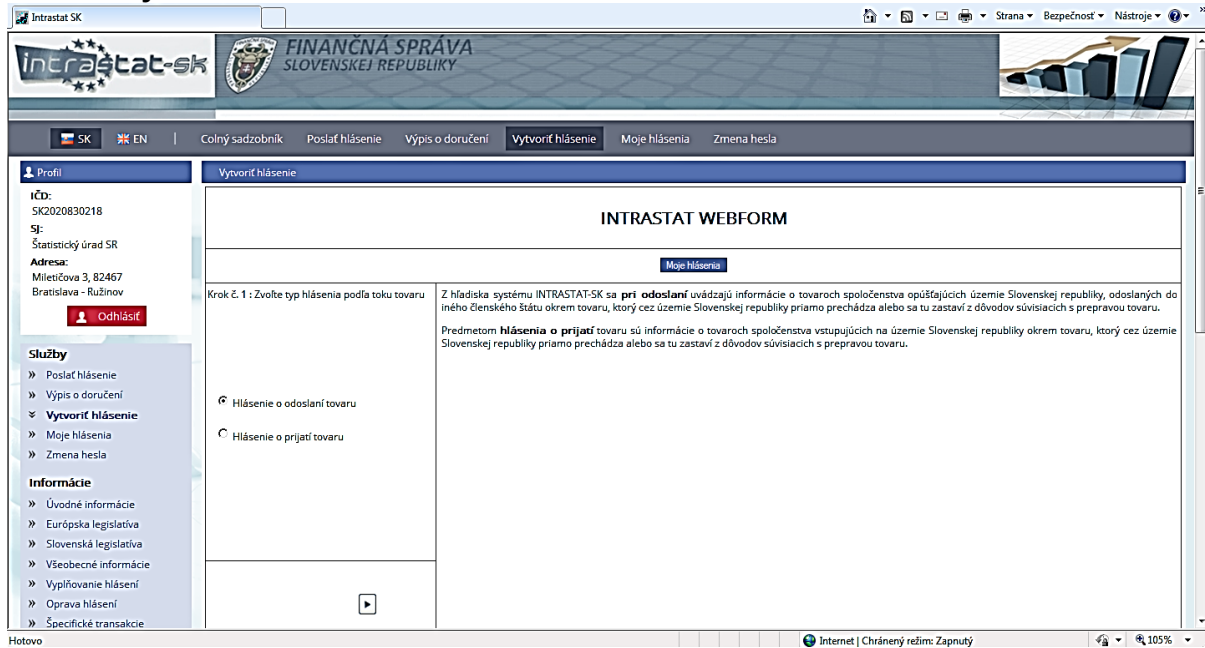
Intrastat SK

Strana ▾ Bezpečnosť ▾ Nástroje ▾

intrastat-sk

FINANČNÁ SPRÁVA
SLOVENSKEJ REPUBLIKY

SK EN | Colný sadzobník Poslať hlásenie Výpis o doručení Vytvoriť hlásenie Moje hlásenia Zmena hesla

Profil

IČD:
SK2020830218
SJ:
Štatistický úrad SR
Adresa:
Miletičova 3, 82467
Bratislava - Ružinov

Odhlásiť

Služby
» Poslať hlásenie
» Výpis o doručení
» Vytvoriť hlásenie
» Moje hlásenia
» Zmena hesla

Informácie
» Úvodné informácie
» Európska legislatíva
» Slovenská legislatíva
» Všeobecné informácie
» Vypĺňovanie hlásení
» Oprava hlásení
» Špecifické transakcie

Vytvoriť hlásenie

INTRASTAT WEBFORM

Moje hlásenia

Krok č. 1 : Zvoľte typ hlásenia podľa toku tovaru

Hlásenie o odoslaní tovaru

Hlásenie o prijatí tovaru

Z hľadiska systému INTRASTAT-SK sa **pri odoslaní** uvádzajú informácie o tovaroch spoločenstva opúšťajúcich územie Slovenskej republiky, odoslaných do iného členského štátu okrem tovaru, ktorý cez územie Slovenskej republiky priamo prechádza alebo sa tu zastaví z dôvodov súvisiacich s prepravou tovaru.

Predmetom **hlásenia o prijatí** tovaru sú informácie o tovaroch spoločenstva vstupujúcich na územie Slovenskej republiky okrem tovaru, ktorý cez územie Slovenskej republiky priamo prechádza alebo sa tu zastaví z dôvodov súvisiacich s prepravou tovaru.

Hotovo

Internet | Chránený režim: Zapnutý

105%